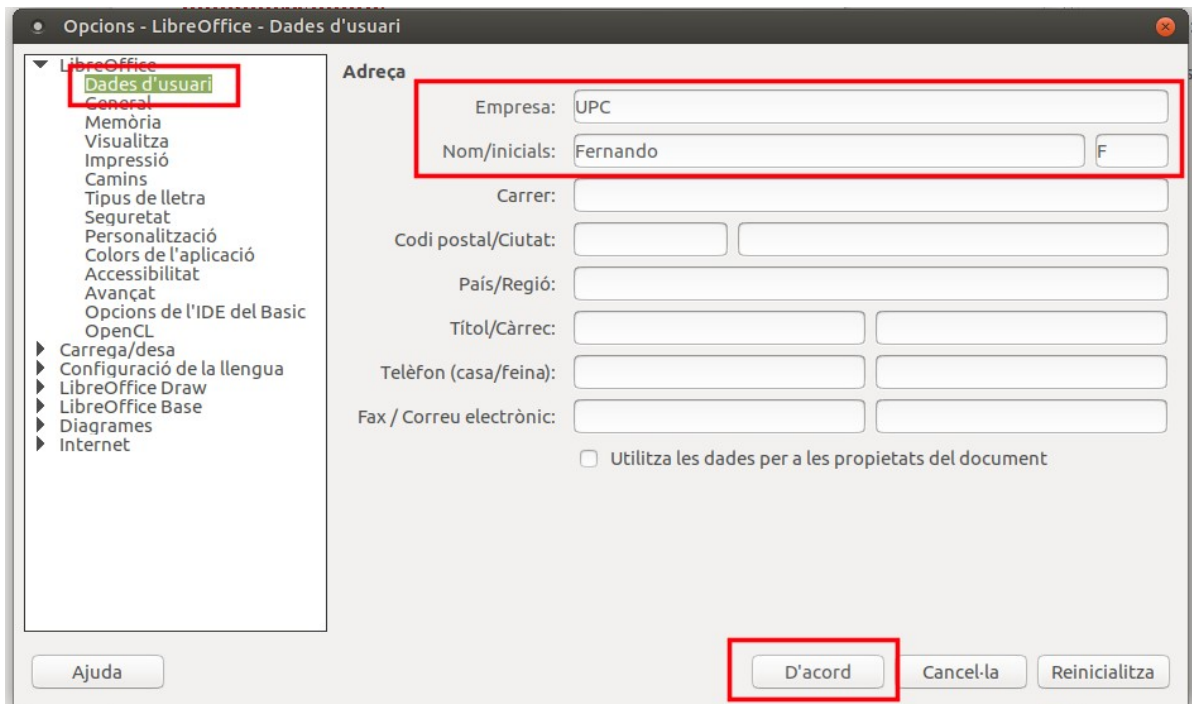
Opcions - LibreOffice - Dades d'usuari

LibreOffice
Dades d'usuari
General
Memòria
Visualitza
Impressió
Camins
Tipus de lletra
Seguretat
Personalització
Colors de l'aplicació
Accessibilitat
Avançat
Opcions de l'IDE del Basic
OpenCL
Carrega/desa
Configuració de la llengua
LibreOffice Draw
LibreOffice Base
Diagrames
Internet

Adreça
Empresa: UPC
Nom/inicials: Fernando F
Carrer:
Codi postal/Ciutat:
País/Regió:
Títol/Càrrec:
Telèfon (casa/feina):
Fax / Correu electrònic:
Utilitza les dades per a les propietats del document

Ajuda
D'acord
Cancel·la
Reinicialitza